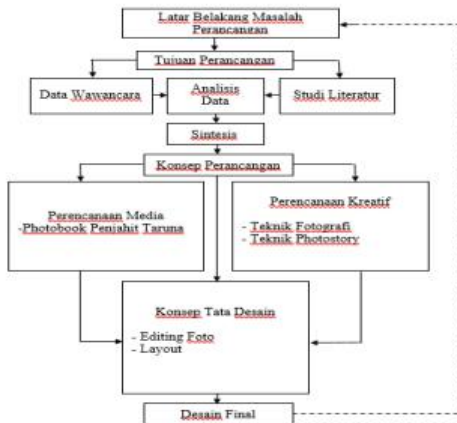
Latar Belakang Masalah Perancangan

Tujuan Perancangan

Data Wawancara

Analisis Data

Studi Literatur

Sintesis

Konsep Perancangan

Perencanaan Media
-Photobook Penjahit Taruna

Perencanaan Kreatif
- Teknik Fotografi
- Teknik Photostory

Konsep Tata Desain
- Editing Foto
- Layout

Desain Final